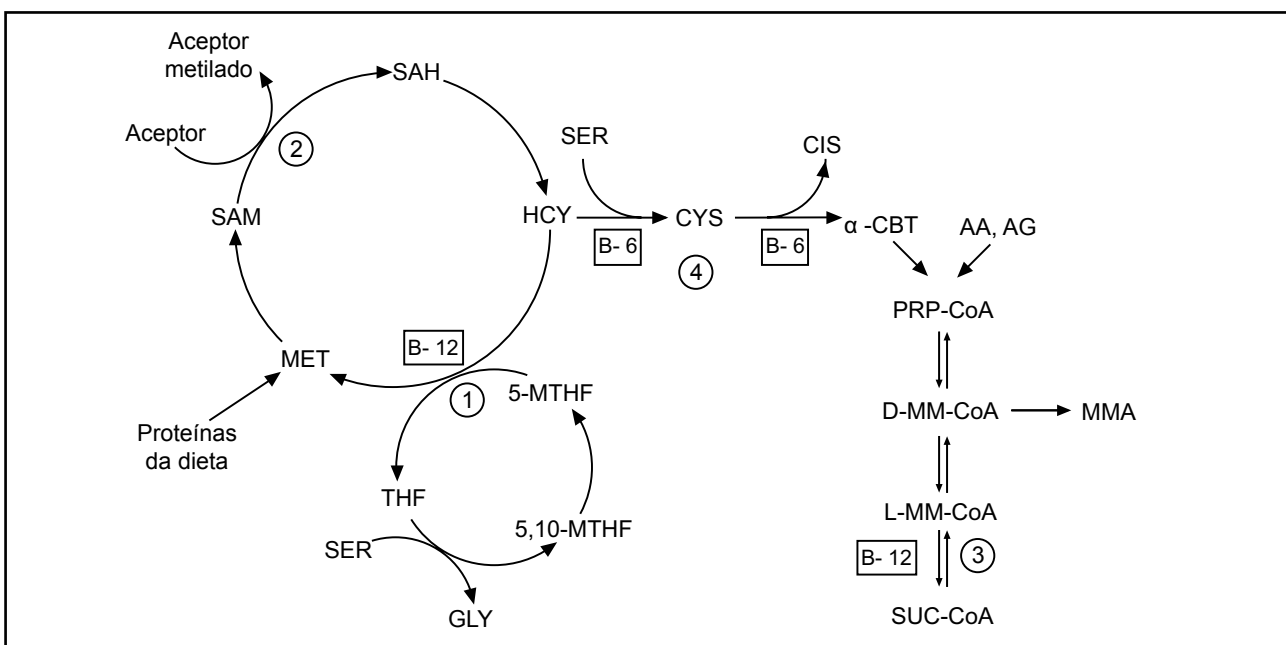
Aceptor metilado

SAH

Aceptor

2

SER

CIS

SAM

HCY

CYS

α -CBT

AA, AG

B- 6

4

B- 6

PRP-CoA

MET

B- 12

1

5-MTHF

D-MM-CoA

MMA

Proteínas da dieta

THF

5,10-MTHF

L-MM-CoA

SER

B- 12

3

GLY

SUC-CoA